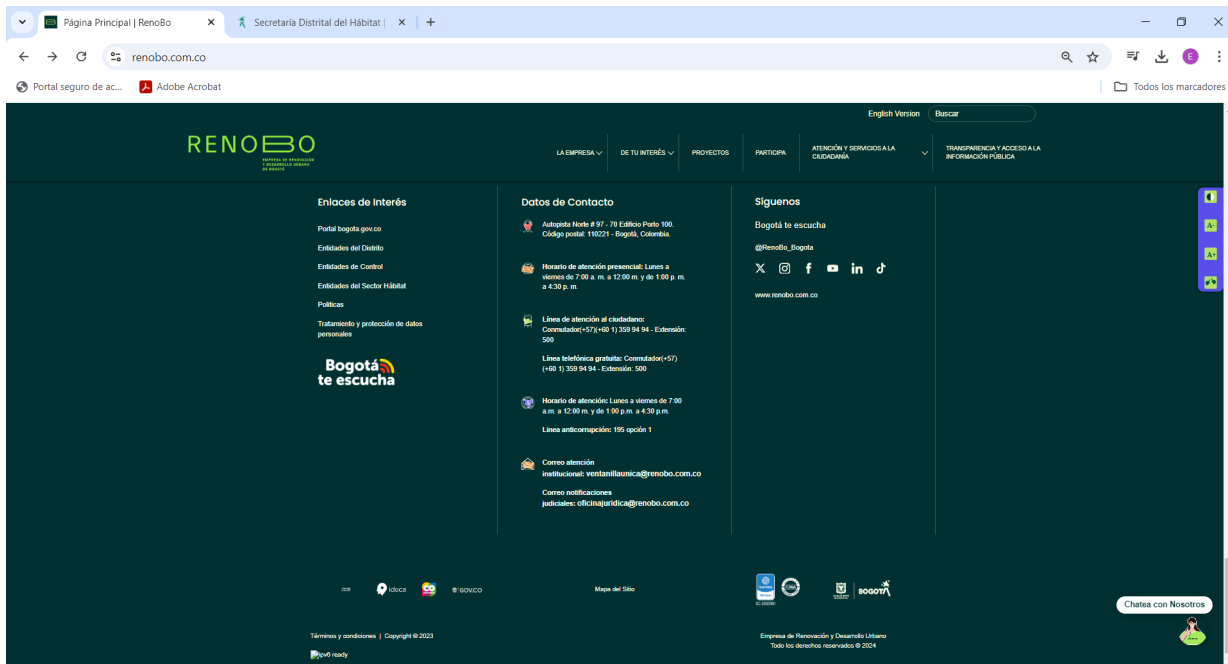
Página Principal | RenoBo

Secretaría Distrital del Hábitat |

renobo.com.co

Portal seguro de ac...

Adobe Acrobat

Todos los marcadores

English Version

Buscar

RENOBO

EMPRESA DE RENOVACIÓN Y DESARROLLO URBANO DE BOGOTÁ

LA EMPRESA

DE TU INTERÉS

PROYECTOS

PARTICIPA

ATENCIÓN Y SERVICIOS A LA CIUDADANÍA

TRANSPARENCIA Y ACCESO A LA INFORMACIÓN PÚBLICA

Enlaces de Interés

Portal bogota.gov.co

Entidades del Distrito

Entidades de Control

Entidades del Sector Hábitat

Políticas

Tratamiento y protección de datos personales

Bogotá te escucha

Datos de Contacto

Autopista Norte # 97 - 70 Edificio Porto 100. Código postal: 110221 - Bogotá, Colombia.

Horario de atención presencial: Lunes a viernes de 7:00 a. m. a 12:00 m. y de 1:00 p. m. a 4:30 p. m.

Línea de atención al ciudadano: Conmutador(+57)(+60 1) 359 94 94 - Extensión: 500

Línea telefónica gratuita: Conmutador(+57) (+60 1) 359 94 94 - Extensión: 500

Horario de atención: Lunes a viernes de 7:00 a.m. a 12:00 m. y de 1:00 p.m. a 4:30 p.m.

Línea anticorrupción: 195 opción 1

Correo atención institucional: ventanillaunica@renobo.com.co

Correo notificaciones judiciales: oficinajuridica@renobo.com.co

Síguenos

Bogotá te escucha

@RenoBo_Bogota

www.renobo.com.co

idoca

gov.co

Mapa del Sitio

BOGOTÁ

Chatea con Nosotros

Términos y condiciones | Copyright © 2023

ipv6 ready

Empresa de Renovación y Desarrollo Urbano
Todo los derechos reservados © 2024